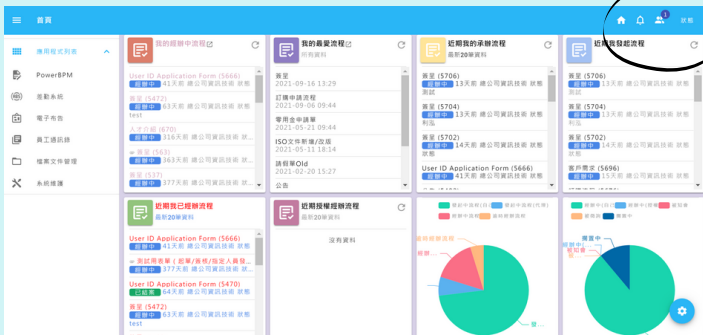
首頁

1

狄嶔

換用程式列表

PowerBPM

差勤系統

電子布告

員工通訊錄

檔案文件管理

系統維護

我的經辦中流程

User ID Application Form (5666)
超辦中 41天前 總公司資訊技術 狄嶔

簽呈 (5472)
超辦中 13天前 總公司資訊技術 狄嶔
test

人工介紹 (670)
超辦中 116天前 總公司資訊技術 狄嶔

簽呈 (563)
超辦中 163天前 總公司資訊技術 狄嶔

簽呈 (537)
超辦中 377天前 總公司資訊技術 狄嶔

我的最愛流程
所有資料

簽呈
2021-09-16 13:29

訂購申請單
2021-09-06 09:44

零用金申請單
2021-05-21 09:44

ISO文件新增/改版
2021-05-11 18:14

請假單Old
2021-02-20 15:27

公告

近期我的承辦流程
最新20筆資料

簽呈 (5706)
超辦中 13天前 總公司資訊技術 狄嶔
測試

簽呈 (5704)
超辦中 13天前 總公司資訊技術 狄嶔
利泓

簽呈 (5702)
超辦中 14天前 總公司資訊技術 狄嶔
狄嶔

User ID Application Form (5666)
超辦中 41天前 總公司資訊技術 狄嶔

近期我發起流程

簽呈 (5706)
超辦中 13天前 總公司資訊技術 狄嶔
測試

簽呈 (5704)
超辦中 13天前 總公司資訊技術 狄嶔
利泓

簽呈 (5702)
超辦中 14天前 總公司資訊技術 狄嶔
狄嶔

電子需求 (5696)
超辦中 19天前 總公司資訊技術 狄嶔

近期我已經辦流程
最新20筆資料

User ID Application Form (5666)
超辦中 41天前 總公司資訊技術 狄嶔

測試用表單 (超單/簽核/指定人員發...
超辦中 377天前 總公司資訊技術 狄嶔

User ID Application Form (5470)
已結案 64天前 總公司資訊技術 狄嶔

簽呈 (5472)
超辦中 63天前 總公司資訊技術 狄嶔
test

近期授權經辦流程
最新20筆資料

沒有資料

簽核中(退回) 簽核中(加簽) 結案

簽核中 簽核中(退回) 簽核中(加簽)

退回 簽核中 簽核中 退回 審核中

退簽流程

簽...

簽核中

審查中